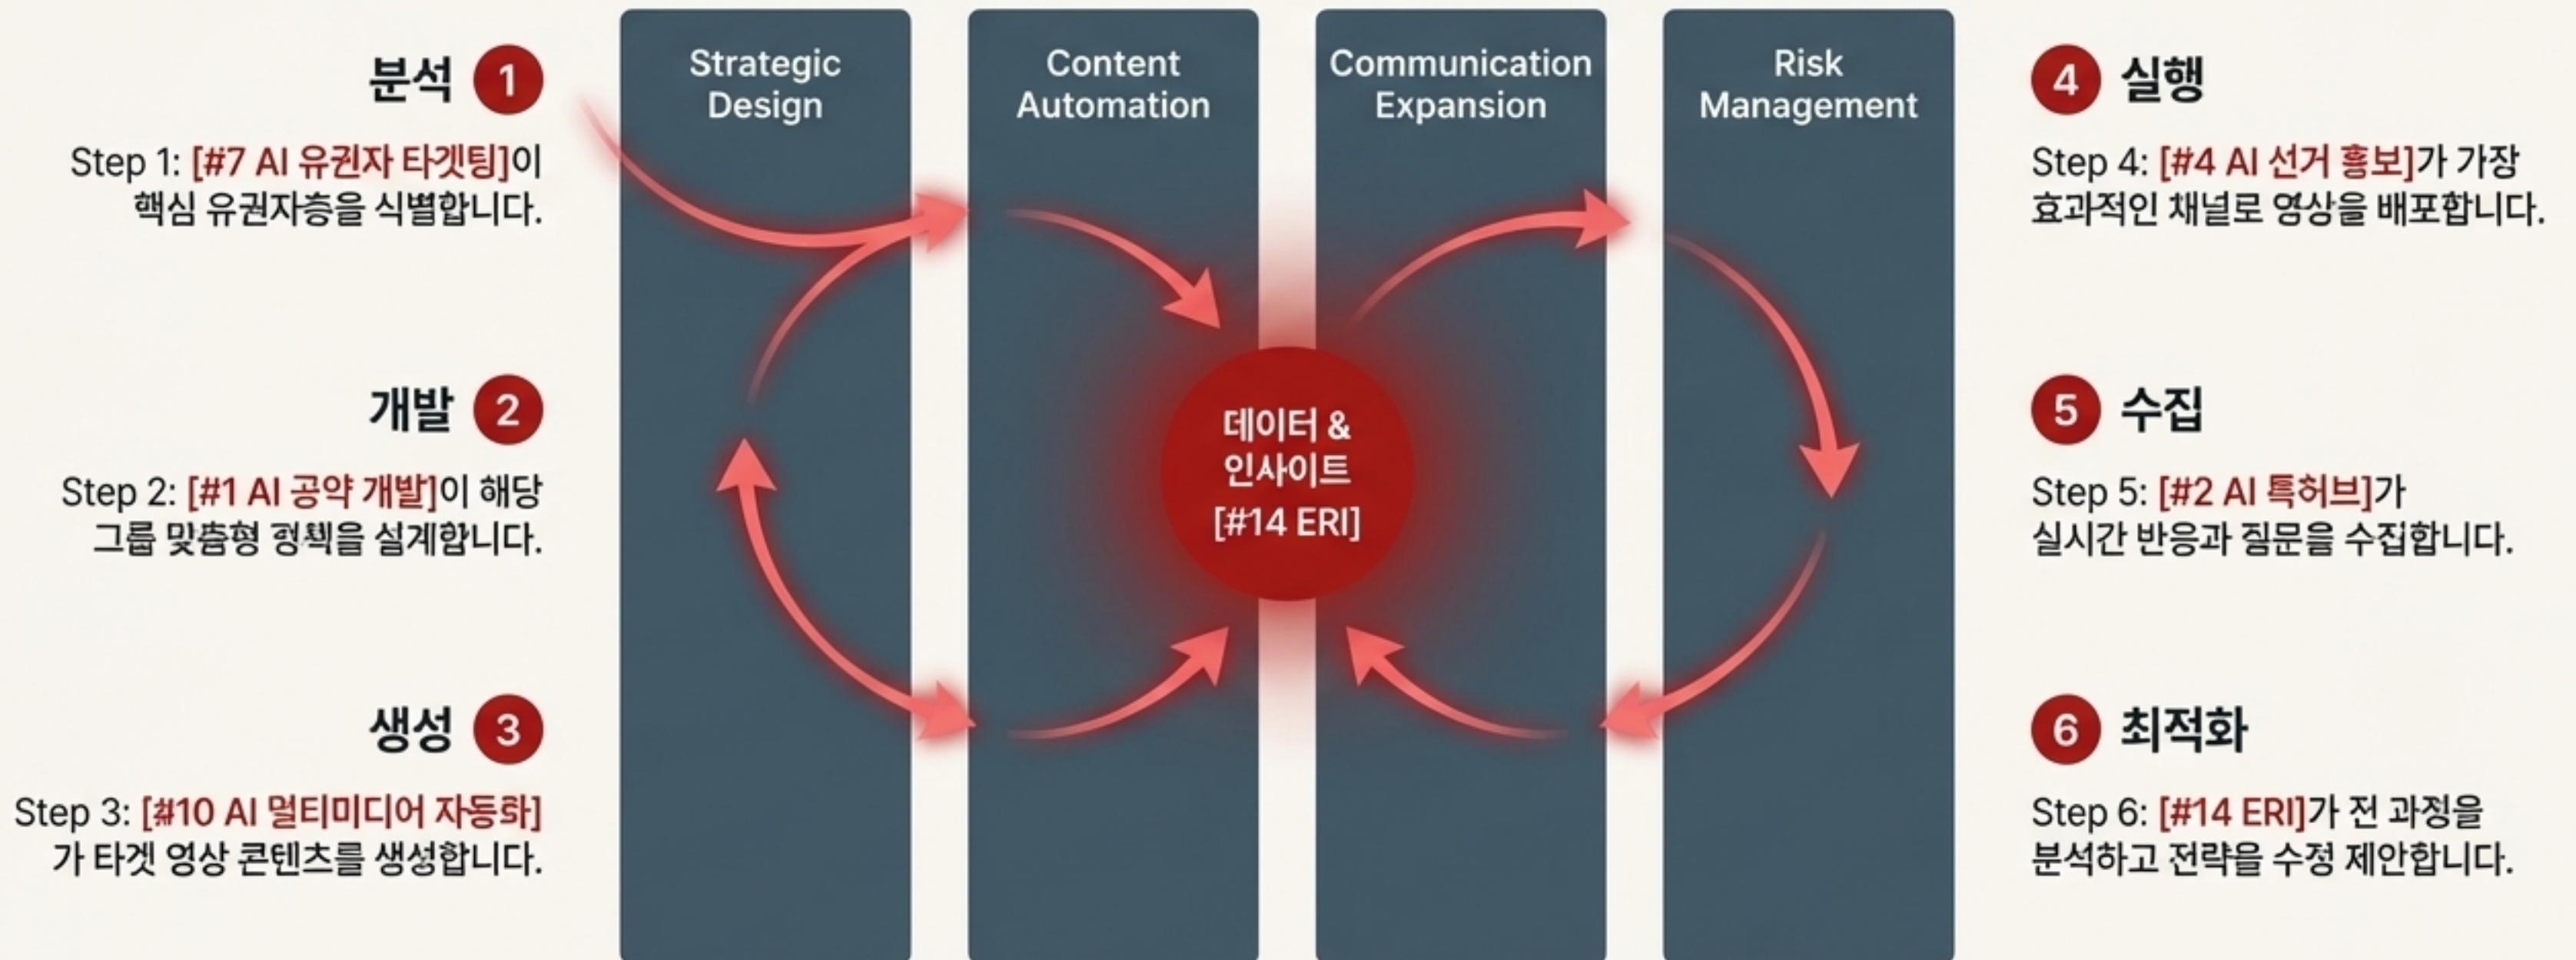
분석 1

Step 1: [#7 AI 유권자 타겟팅]이 핵심 유권자층을 식별합니다.

개발 2

Step 2: [#1 AI 공약 개발]이 해당 그룹 맞춤형 정책을 설계합니다.

생성 3

Step 3: [#10 AI 멀티미디어 자동화]가 타겟 영상 콘텐츠를 생성합니다.

Strategic Design

Content Automation

Communication Expansion

Risk Management

데이터 & 인사이트 [#14 ERI]

4 실행

Step 4: [#4 AI 선거 홍보]가 가장 효과적인 채널로 영상을 배포합니다.

5 수집

Step 5: [#2 AI 톡허브]가 실시간 반응과 질문을 수집합니다.

6 최적화

Step 6: [#14 ERI]가 전 과정을 분석하고 전략을 수정 제안합니다.